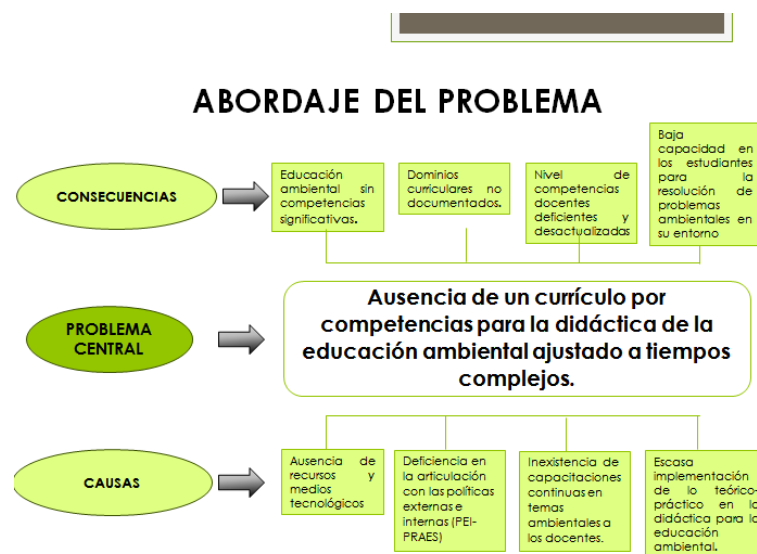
ABORDAJE DEL PROBLEMA

CONSECUENCIAS

Educación ambiental sin competencias significativas.

Dominios curriculares no documentados.

Nivel de competencias docentes deficientes y desactualizadas

Baja capacidad en los estudiantes para la resolución de problemas ambientales en su entorno

PROBLEMA CENTRAL

Ausencia de un currículo por competencias para la didáctica de la educación ambiental ajustado a tiempos complejos.

CAUSAS

Ausencia de recursos y medios tecnológicos

Deficiencia en la articulación con las políticas externas e internas (PEI-PRAES)

Inexistencia de capacitaciones continuas en temas ambientales a los docentes.

Escasa implementación de lo teórico-práctico en la didáctica para la educación ambiental.